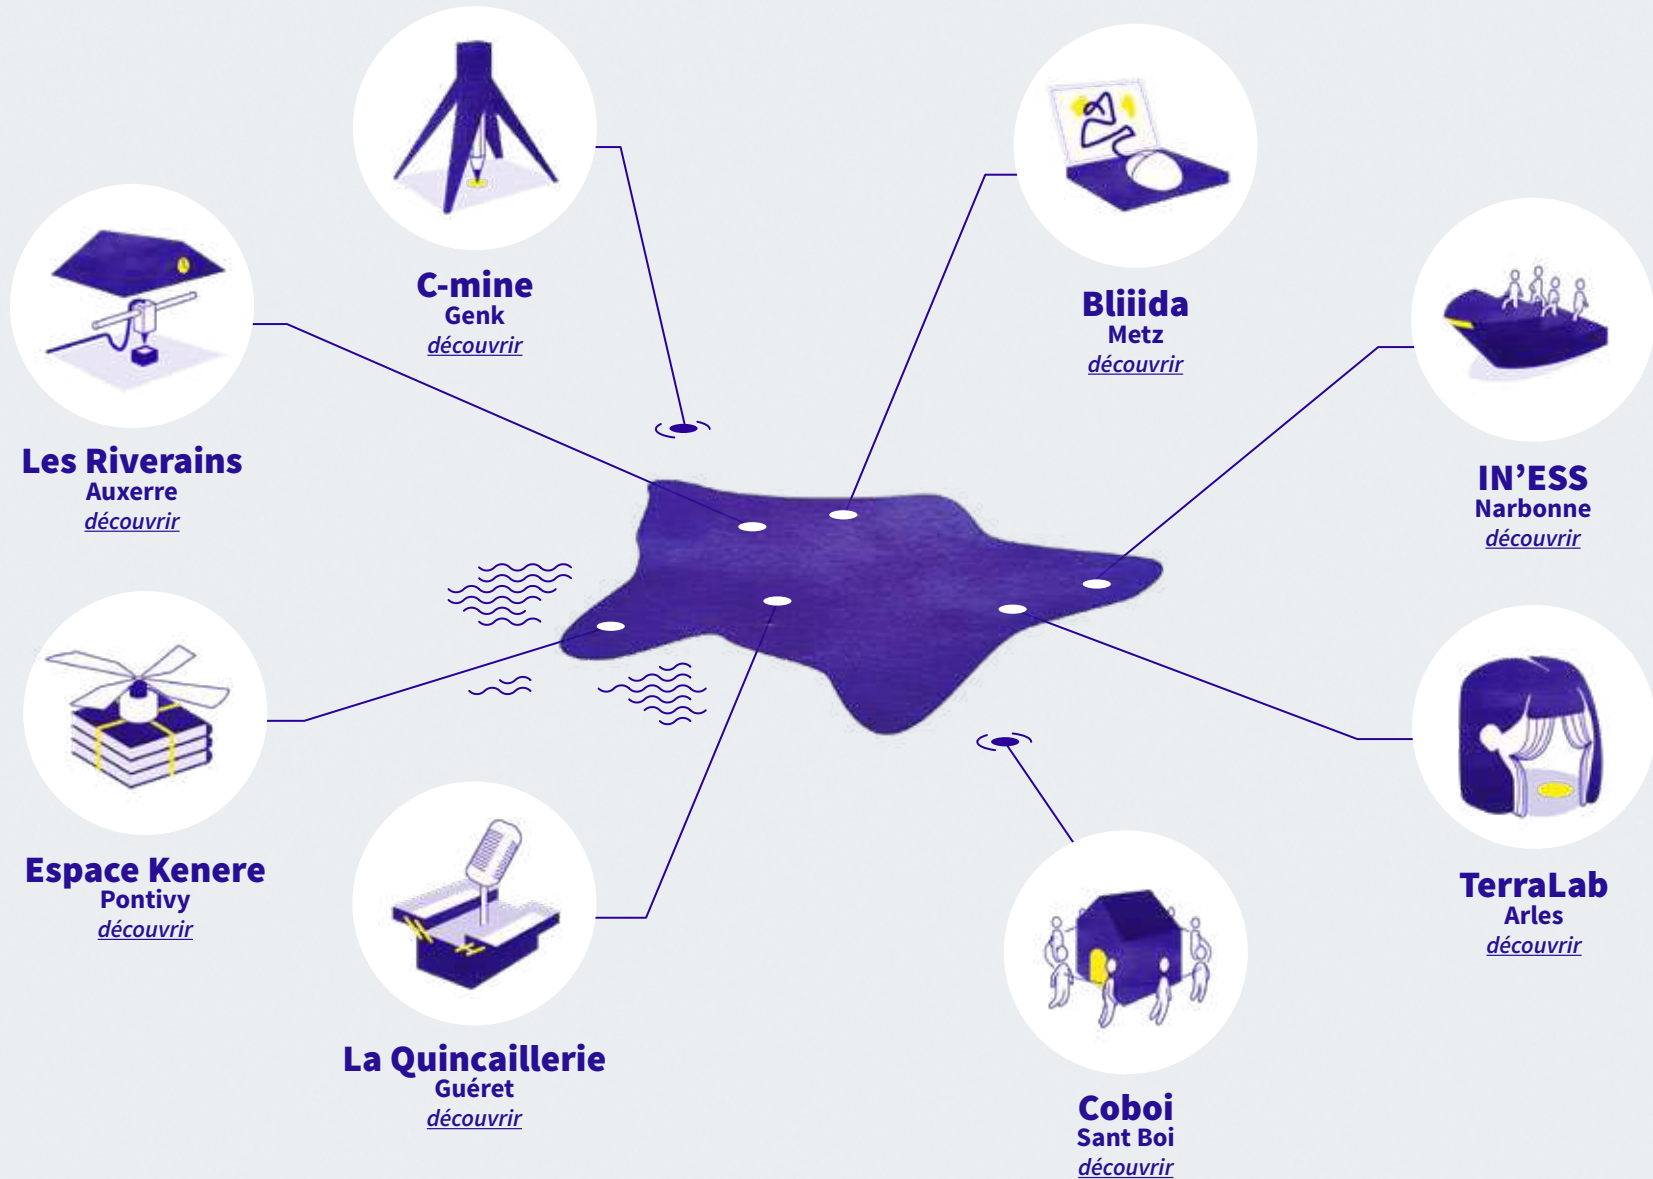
C-mine
Genk
découvrir

Bliiida
Metz
découvrir

Les Riverains
Auxerre
découvrir

IN’ESS
Narbonne
découvrir

Espace Kenere
Pontivy
découvrir

TerraLab
Arles
découvrir

La Quincaillerie
Guéret
découvrir

Coboi
Sant Boi
découvrir